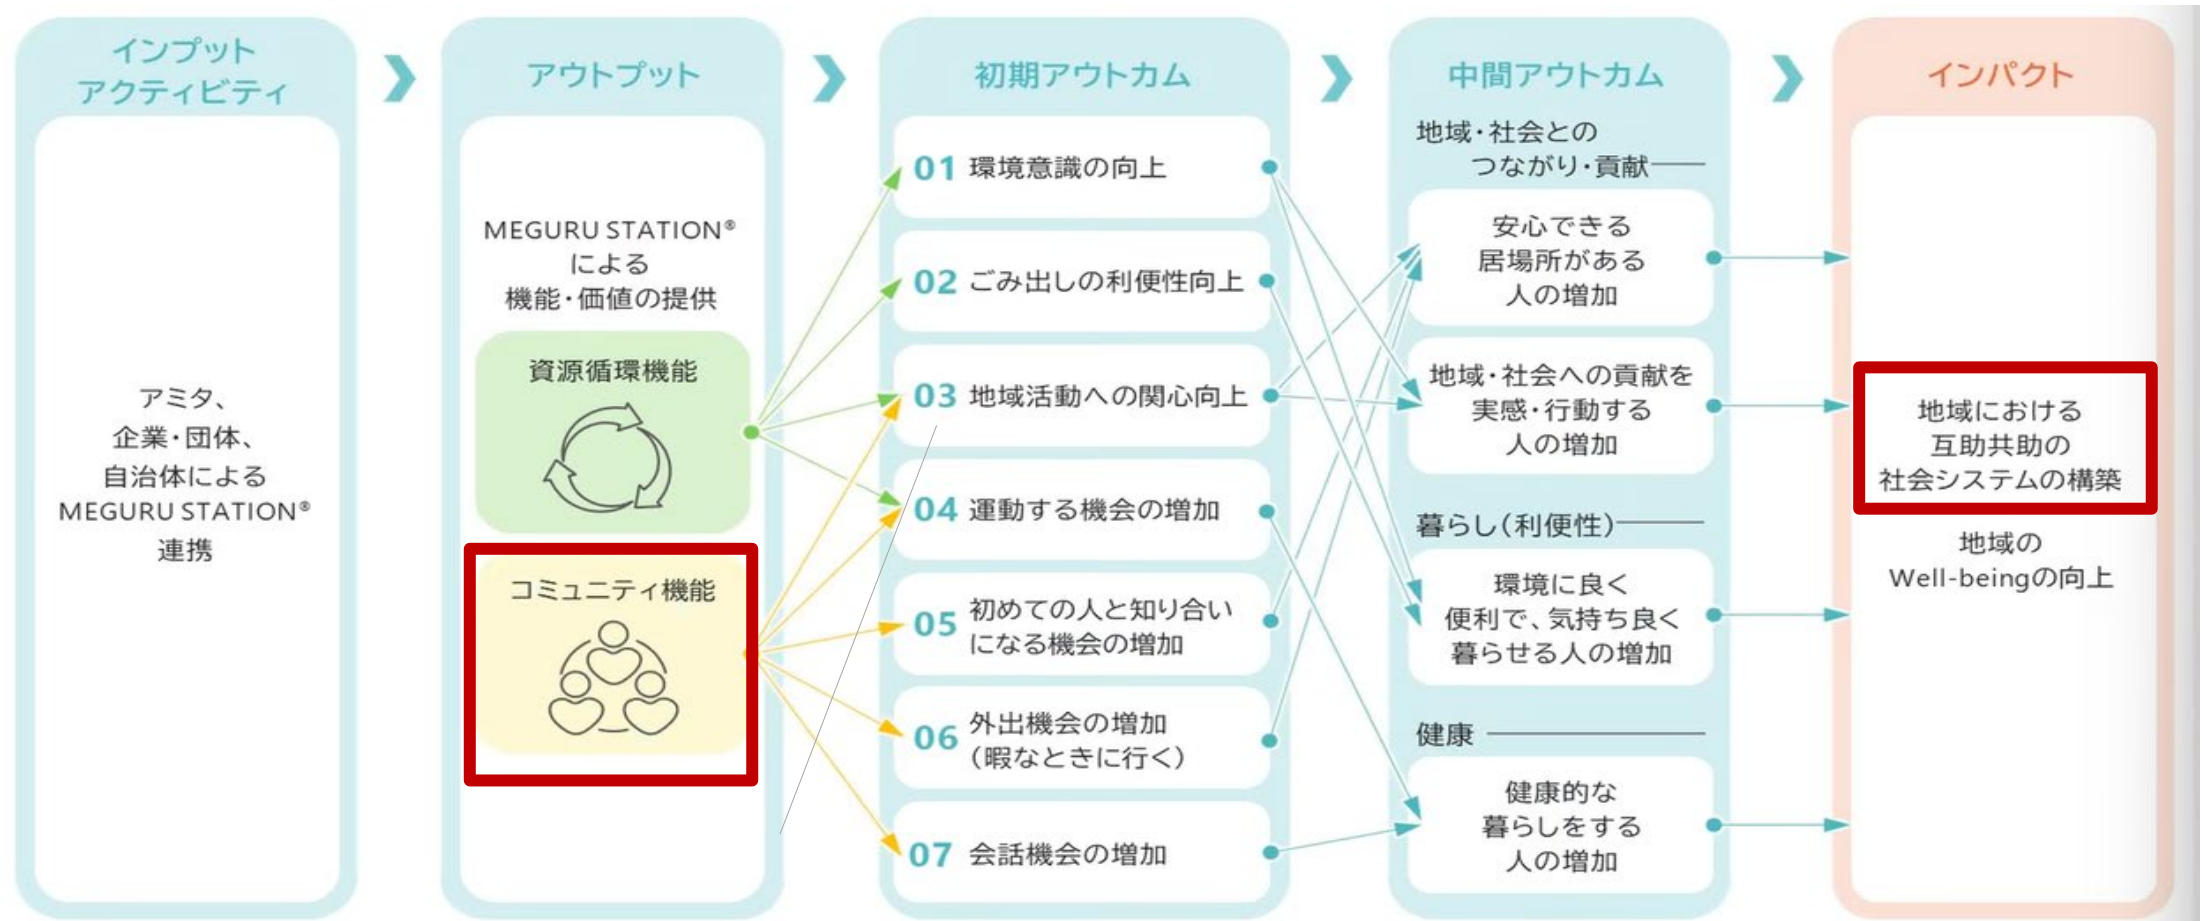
インプット
アクティビティ

アミタ、
企業・団体、
自治体による
MEGURU STATION®
連携

アウトプット

MEGURU STATION®
による
機能・価値の提供

資源循環機能

コミュニティ機能

初期アウトカム

01 環境意識の向上

02 ごみ出しの利便性向上

03 地域活動への関心向上

04 運動する機会の増加

05 初めての人と知り合いになる機会の増加

06 外出機会の増加
（暇なときに行く）

07 会話機会の増加

中間アウトカム

地域・社会との
つながり・貢献

安心できる
居場所がある
人の増加

地域・社会への貢献を
実感・行動する
人の増加

暮らし（利便性）

環境に良く
便利で、気持ち良く
暮らせる人の増加

健康

健康的な
暮らしをする
人の増加

インパクト

地域における
互助共助の
社会システムの構築

地域の
Well-beingの向上